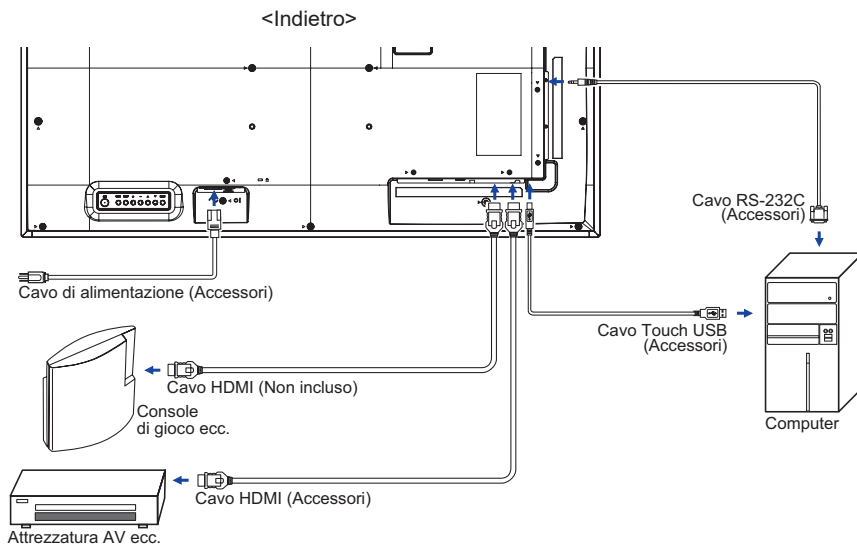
<Indietro>

Cavo RS-232C (Accessori)

Cavo di alimentazione (Accessori)

Cavo Touch USB (Accessori)

Cavo HDMI (Non incluso)

Console di gioco ecc.

Computer

Cavo HDMI (Accessori)

Attrezzatura AV ecc.